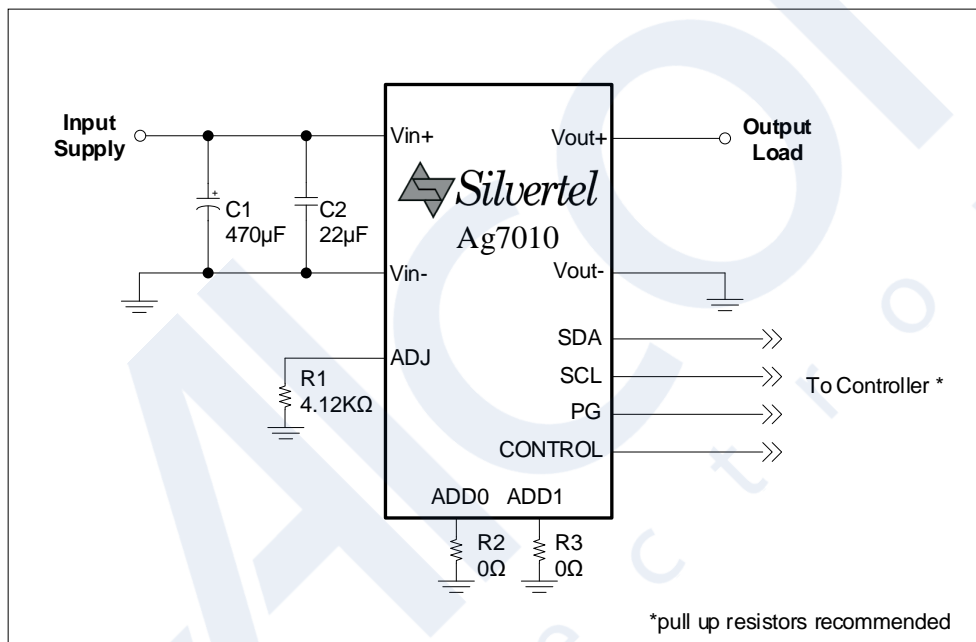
Input Supply

C1
470µF

C2
22µF

Vin+

Vin-

ADJ

R1
4.12KΩ

Silvertel

Ag7010

Vout+

Vout-

Output Load

SDA

SCL

PG

CONTROL

To Controller *

ADD0 ADD1

R2
0Ω

R3
0Ω

*pull up resistors recommended